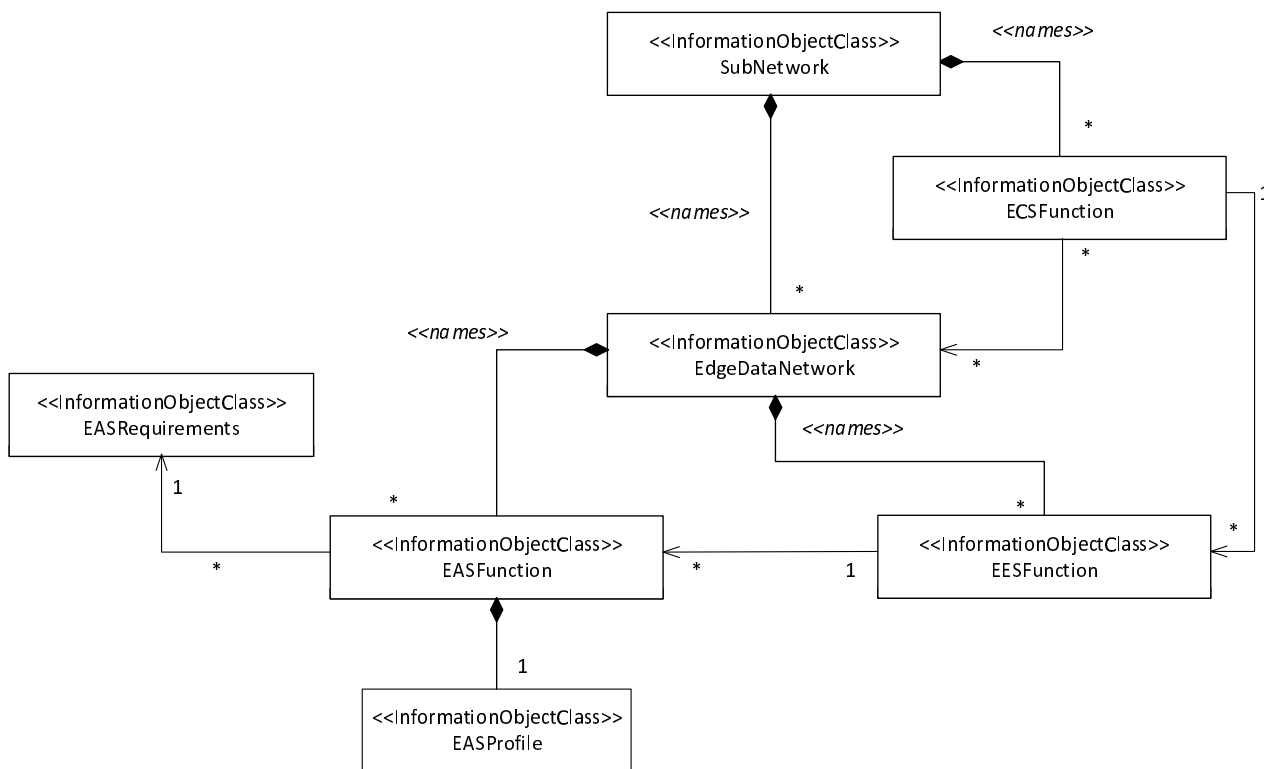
<<InformationObjectClass>>
SubNetwork

<<names>>

*

<<InformationObjectClass>>
ECSFunction

1

<<names>>

*

*

<<names>>

<<InformationObjectClass>>
EdgeDataNetwork

*

<<InformationObjectClass>>
EASRequirements

<<names>>

1

*

*

<<InformationObjectClass>>
EASFunction

*

1

<<InformationObjectClass>>
EESFunction

*

*

1

<<InformationObjectClass>>
EASProfile